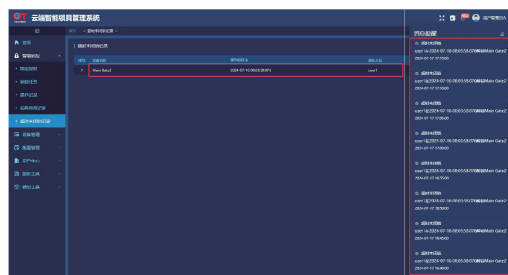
云端智能锁具管理系统

首页 / 临时开锁记录

临时开锁记录

| 序号 | 锁具名称 | 操作时间 | 操作人员 |
|---|---|---|---|
| 1 | Main Gate2 | 2024-07-10 06:03:38 | user1 |

首页
智能锁具
开锁授权
临时任务
操作记录
远程开锁记录
临时开锁记录
设备管理
数据管理
用户Privacy
系统工具
帮助工具

消息提醒

临时开锁提醒
user1在2024-07-10 06:03:38 临时开锁Main Gate2
2024-07-17 17:17:05

临时开锁提醒
user1在2024-07-10 06:03:38 临时开锁Main Gate2
2024-07-17 17:17:05

临时开锁提醒
user1在2024-07-10 06:03:38 临时开锁Main Gate2
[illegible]

临时开锁提醒
user1在2024-07-10 06:03:38 临时开锁Main Gate2
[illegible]

临时开锁提醒
user1在2024-07-10 06:03:38 临时开锁Main Gate2
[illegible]

临时开锁提醒
user1在2024-07-10 06:03:38 临时开锁Main Gate2
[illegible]

临时开锁提醒
user1在2024-07-10 06:03:38 临时开锁Main Gate2
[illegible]

临时开锁提醒
user1在2024-07-10 06:03:38 临时开锁Main Gate2
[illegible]